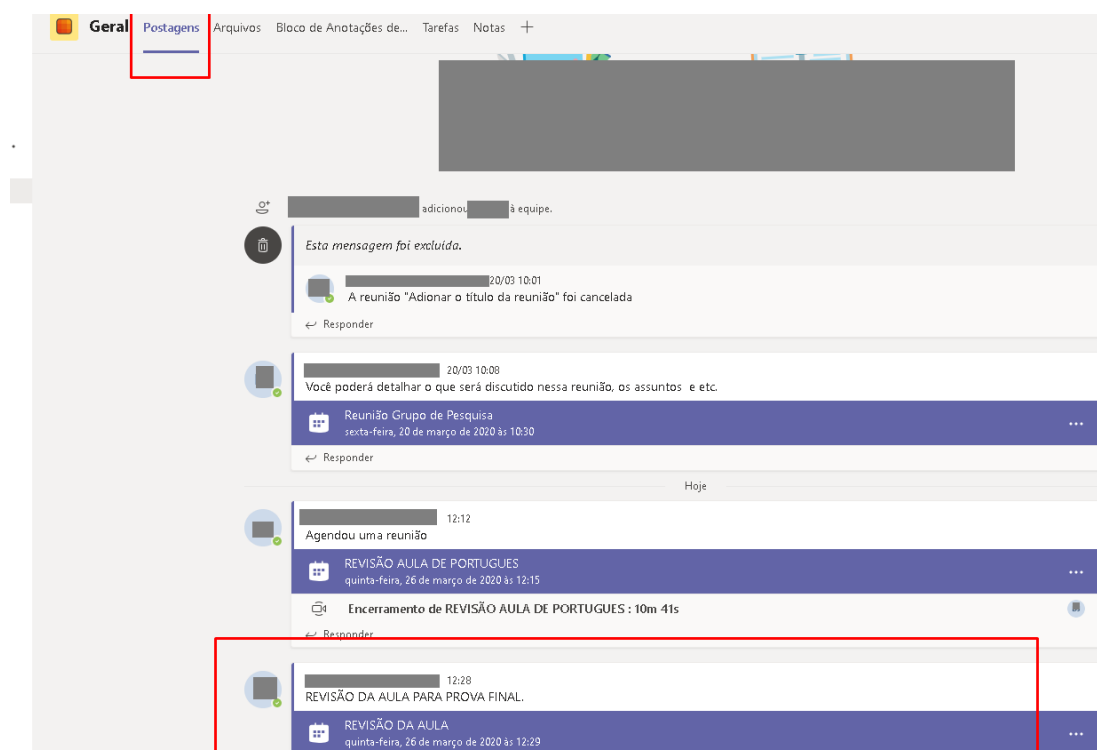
Geral Postagens Arquivos Bloco de Anotações de... Tarefas Notas +

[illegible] adicionou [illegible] à equipe.

Esta mensagem foi excluída.

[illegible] 20/03 10:01
A reunião "Adionar o título da reunião" foi cancelada

Responder

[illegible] 20/03 10:08
Você poderá detalhar o que será discutido nessa reunião, os assuntos e etc.

Reunião Grupo de Pesquisa
sexta-feira, 20 de março de 2020 às 10:30

Responder

Hoje

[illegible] 12:12
Agendou uma reunião

REVISÃO AULA DE PORTUGUES
quinta-feira, 26 de março de 2020 às 12:15

Encerramento de REVISÃO AULA DE PORTUGUES : 10m 41s

Responder

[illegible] 12:28
REVISÃO DA AULA PARA PROVA FINAL.

REVISÃO DA AULA
quinta-feira, 26 de março de 2020 às 12:29